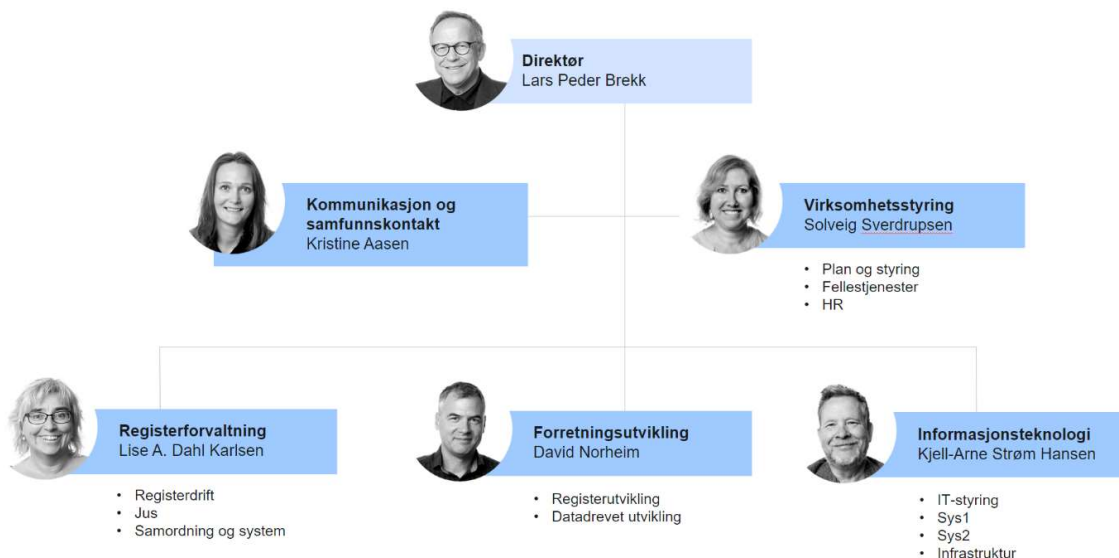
**Direktør**
Lars Peder Brekk

**Kommunikasjon og samfunnskontakt**
Kristine Aasen

**Virksomhetsstyring**
Solveig Sverdrupsen

- Plan og styring
- Fellestjenester
- HR

**Registerforvaltning**
Lise A. Dahl Karlsen

- Registerdrift
- Jus
- Samordning og system

**Forretningsutvikling**
David Norheim

- Registerutvikling
- Datadrevet utvikling

**Informasjonsteknologi**
Kjell-Arne Strøm Hansen

- IT-styring
- Sys1
- Sys2
- Infrastruktur